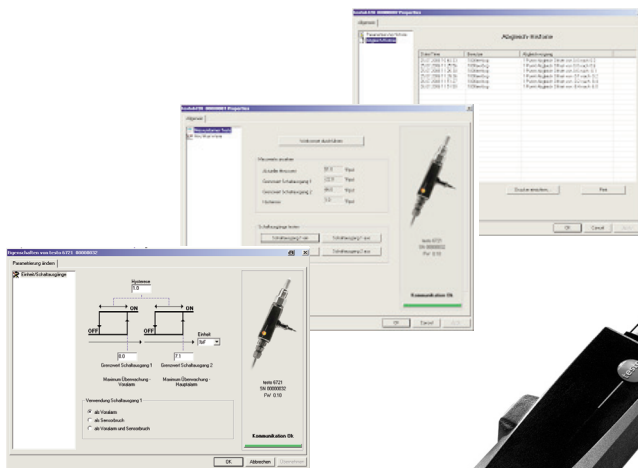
Eigenschaften von testo 6721 00000032

Parametrierung ändern

Einheit/Schaltausgänge

Hysterese
1.0

ON
OFF
ON
OFF

Einheit
Td°

6.0
Grenzwert Schaltausgang 1

7.1
Grenzwert Schaltausgang 2

Maximum Überwachung - Voralarm

Maximum Überwachung - Hauptalarm

Verwendung Schaltausgang 1
als Voralarm
als Sensorbruch
als Voralarm und Sensorbruch

testo 6721
SN 00000032
Pwr 0.10

Kommunikation Ok

OK
Abbrechen
Übernehmen

testo 6740 00000001 Properties

Allgemein

Vorbereitet ausführen

testo 6721
SN 00000032
Pwr 0.10

Kommunikation Ok

OK
Cancel

testo 6740 00000001 Properties

Allgemein

Abgleich-Historie

Drucker einrichten...
Print

OK
Cancel